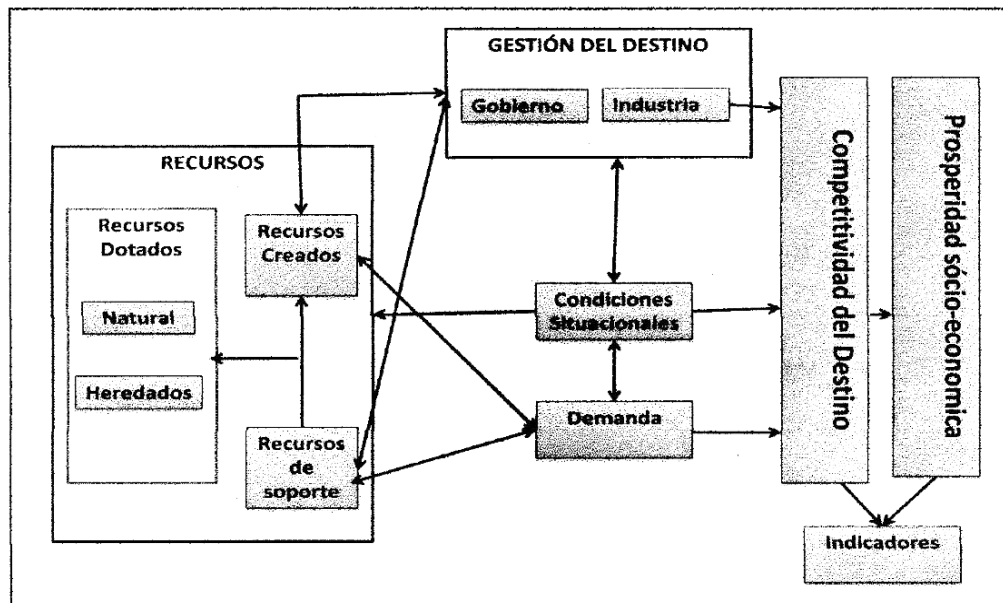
GESTIÓN DEL DESTINO

Gobierno

Industria

RECURSOS

Recursos Dotados

Natural

Heredados

Recursos Creados

Recursos de soporte

Condiciones Situacionales

Demanda

Competitividad del Destino

Prosperidad sócio-economica

Indicadores